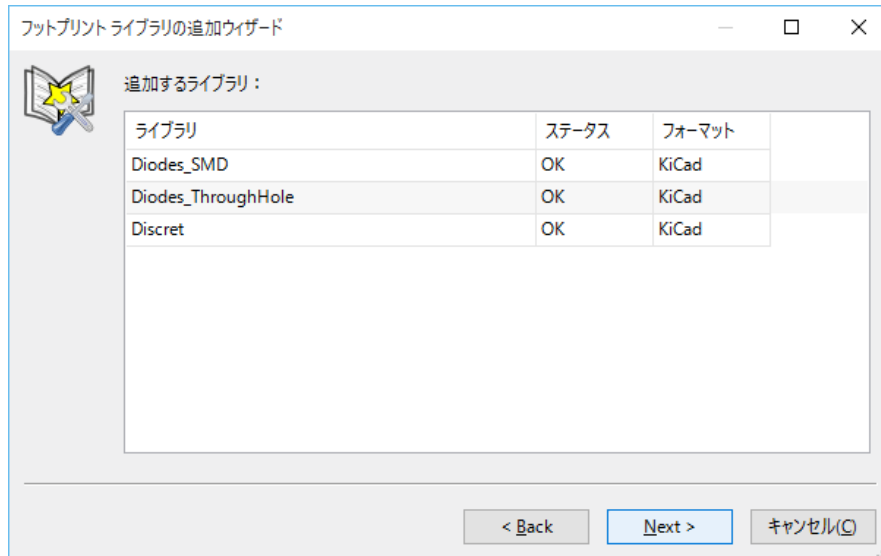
フットプリント ライブラリの追加ウィザード

追加するライブラリ：

| ライブラリ | ステータス | フォーマット |
|---|---|---|
| Diodes_SMD | OK | KiCad |
| Diodes_ThroughHole | OK | KiCad |
| Discret | OK | KiCad |

< Back
Next >
キャンセル(C)